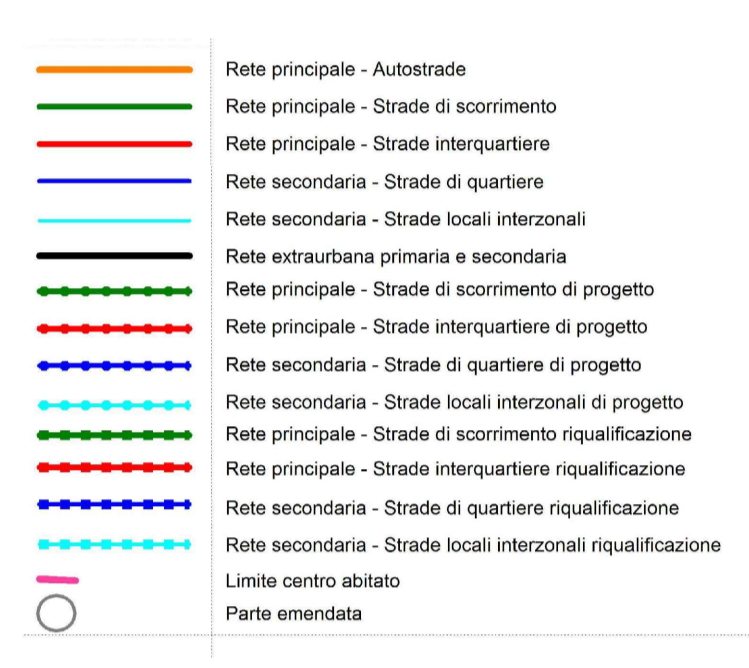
Rete principale - Autostrade
Rete principale - Strade di scorrimento
Rete principale - Strade interquartiere
Rete secondaria - Strade di quartiere
Rete secondaria - Strade locali interzonali
Rete extraurbana primaria e secondaria
Rete principale - Strade di scorrimento di progetto
Rete principale - Strade interquartiere di progetto
Rete secondaria - Strade di quartiere di progetto
Rete secondaria - Strade locali interzonali di progetto
Rete principale - Strade di scorrimento riqualificazione
Rete principale - Strade interquartiere riqualificazione
Rete secondaria - Strade di quartiere riqualificazione
Rete secondaria - Strade locali interzonali riqualificazione
Limite centro abitato
Parte emendata